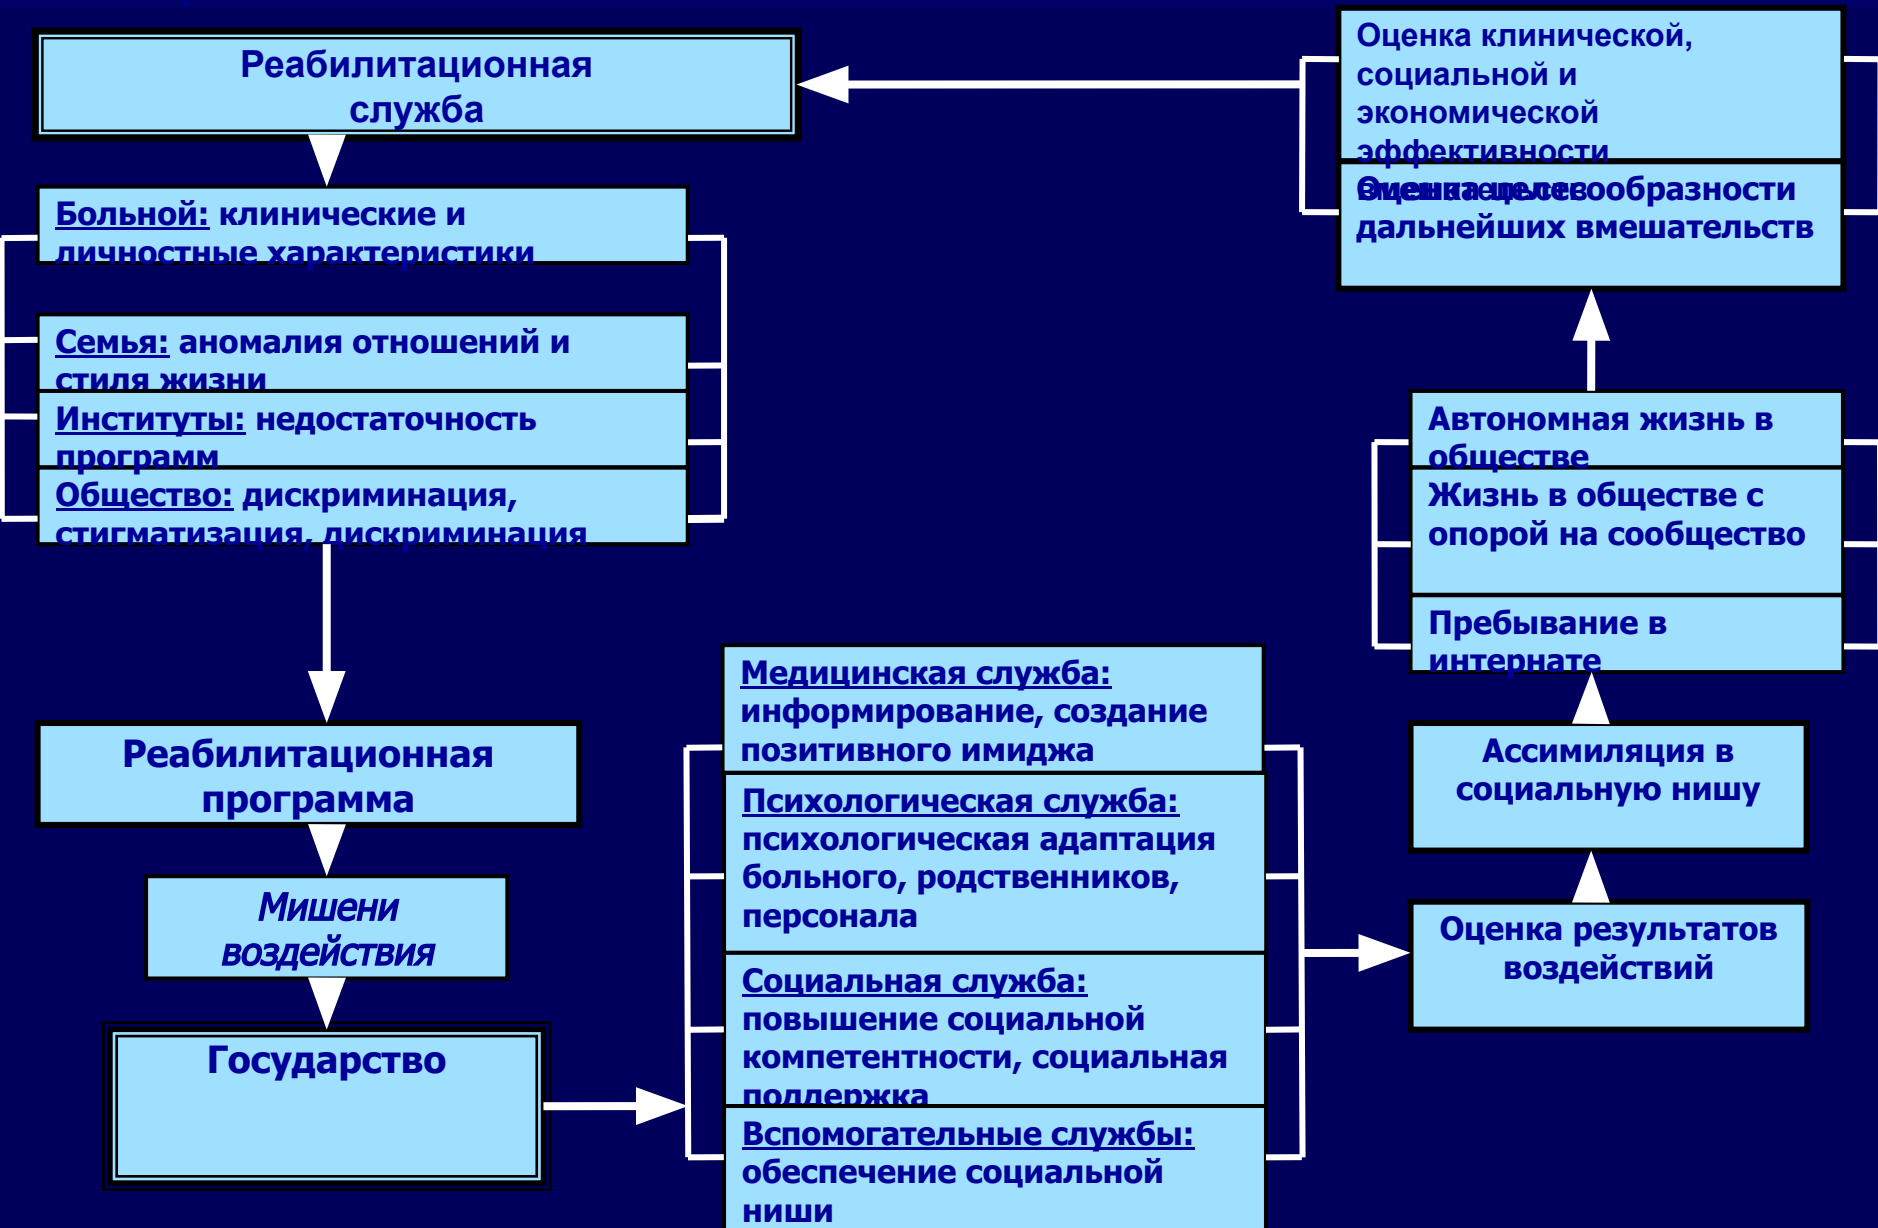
Реабилитационная служба

Больной: клинические и личностные характеристики

Семья: аномалия отношений и стиля жизни

Институты: недостаточность программ

Общество: дискриминация, стигматизация, дискриминация

Реабилитационная программа

Мишени воздействия

Государство

Медицинская служба: информирование, создание позитивного имиджа

Психологическая служба: психологическая адаптация больного, родственников, персонала

Социальная служба: повышение социальной компетентности, социальная поддержка

Вспомогательные службы: обеспечение социальной ниши

Оценка клинической, социальной и экономической эффективности

Оценка целесообразности дальнейших вмешательств

Автономная жизнь в обществе

Жизнь в обществе с опорой на сообщество

Пребывание в интернате

Ассимиляция в социальную нишу

Оценка результатов воздействий